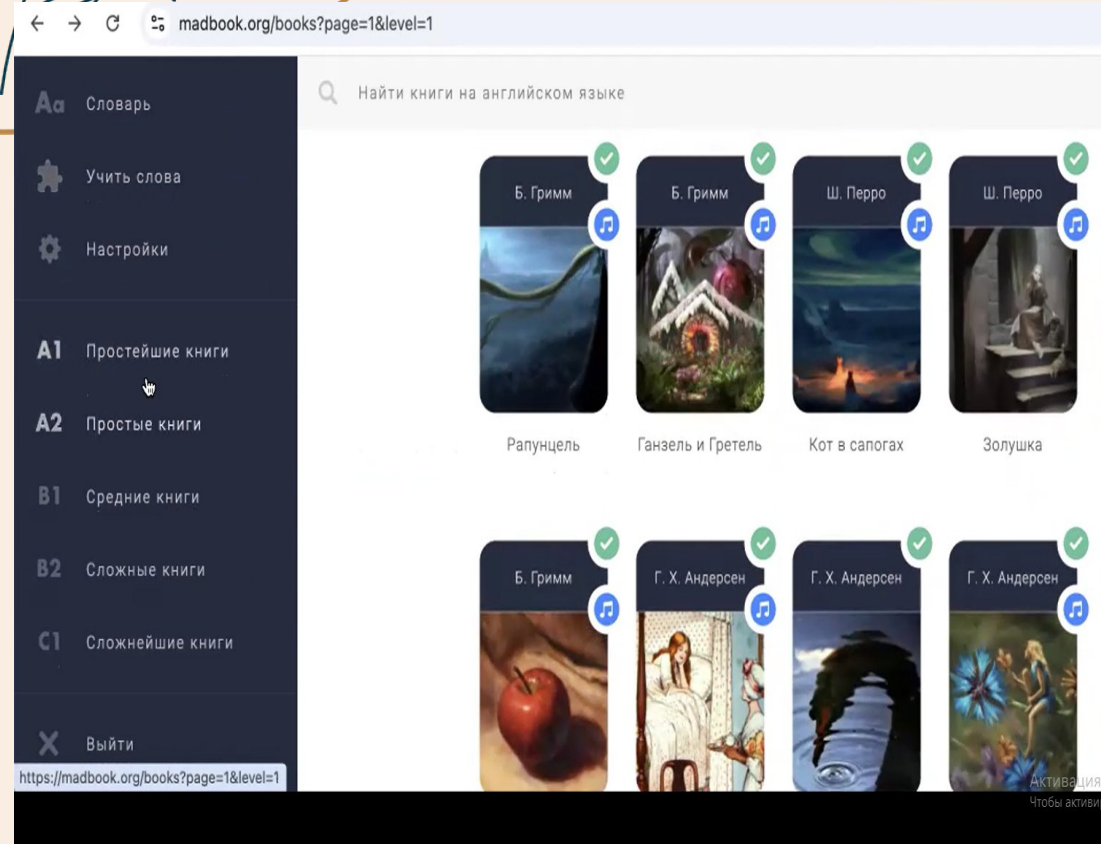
madbook.org/books?page=1&level=1

Aa Словарь

Учить слова

Настройки

A1 Простейшие книги

A2 Простые книги

B1 Средние книги

B2 Сложные книги

C1 Сложнейшие книги

Выйти

https://madbook.org/books?page=1&level=1

Найти книги на английском языке

Б. Гримм

Рапунцель

Б. Гримм

Ганзель и Гретель

Ш. Перро

Кот в сапогах

Ш. Перро

Золушка

Б. Гримм

Г. Х. Андерсен

Г. Х. Андерсен

Г. Х. Андерсен

Активация
Чтобы активи